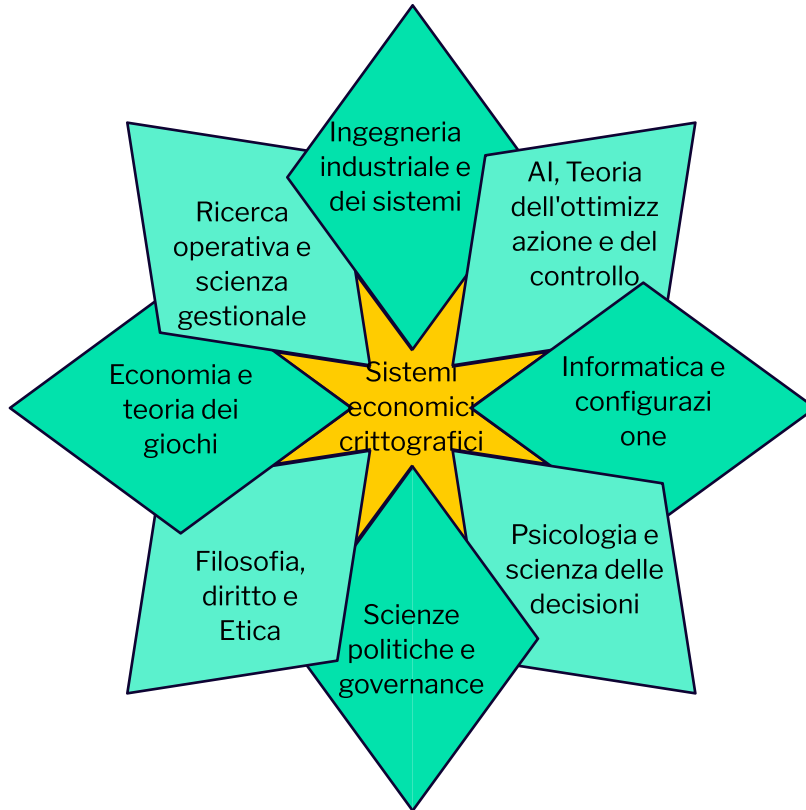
Ingegneria industriale e dei sistemi

Ricerca operativa e scienza gestionale

AI, Teoria dell'ottimizzazione e del controllo

Economia e teoria dei giochi

Sistemi economici crittografici

Informatica e configurazione

Filosofia, diritto e Etica

Scienze politiche e governance

Psicologia e scienza delle decisioni